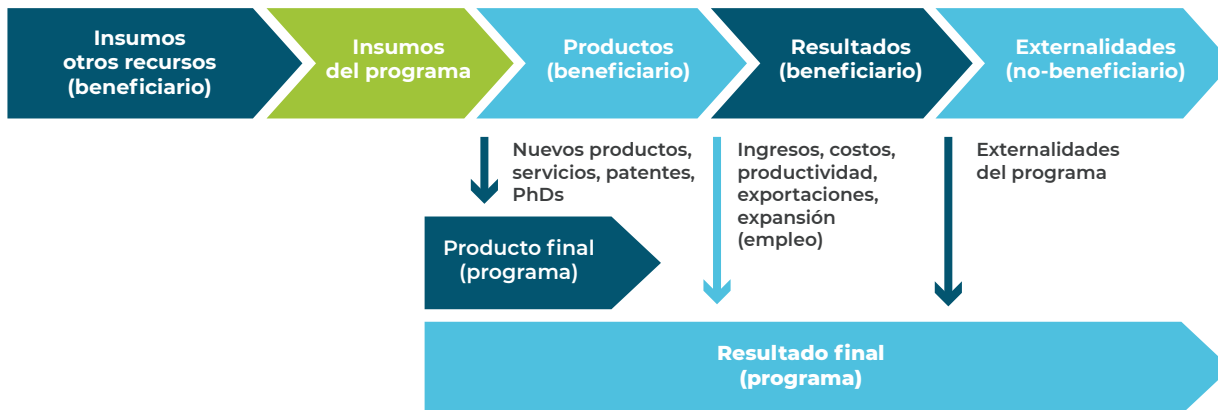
Insumos otros recursos (beneficiario)

Insumos del programa

Productos (beneficiario)

Resultados (beneficiario)

Externalidades (no-beneficiario)

Nuevos productos, servicios, patentes, PhDs

Ingresos, costos, productividad, exportaciones, expansión (empleo)

Externalidades del programa

Producto final (programa)

Resultado final (programa)